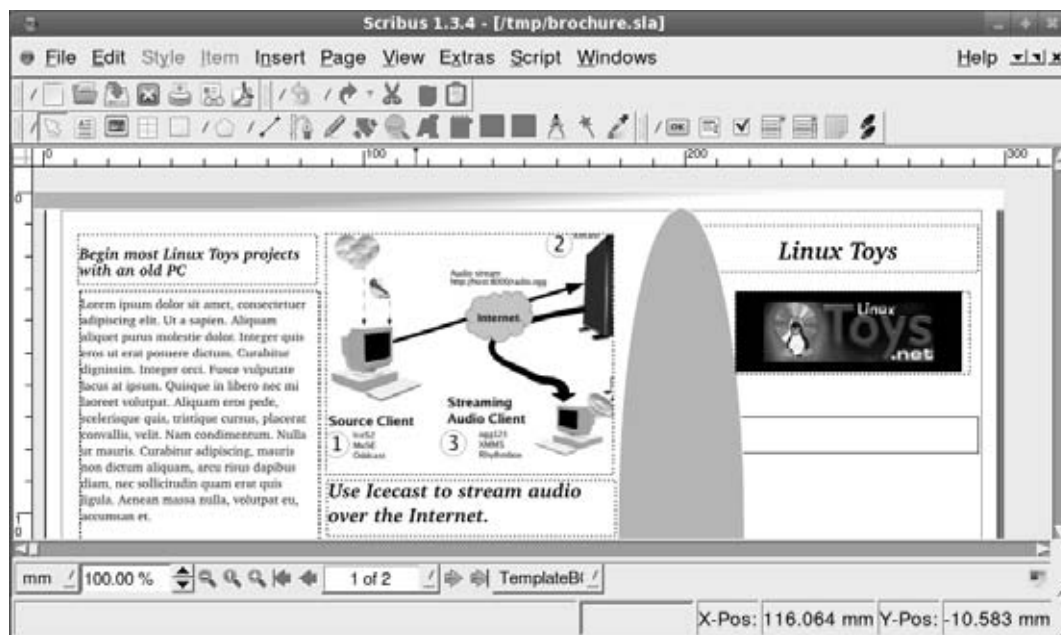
Scribus 1.3.4 - [/tmp/brochure.sla]

File Edit Style Item Insert Page View Extras Script Windows Help

0 100 200 300

Begin most Linux Toys projects with an old PC

Lorem ipsum dolor sit amet, consectetuer adipiscing elit. Ut a sapien. Aliquam aliquet purus molestie dolor. Integer quis eros ut erat posuere dictum. Curabitur dignissim. Integer orci. Fusce vulputate lacus at ipsum. Quisque in libero nec mi laoreet volutpat. Aliquam eros pede, scelerisque quis, tristique cursus, placerat convallis, velit. Nam condimentum. Nulla ut mauris. Curabitur adipiscing, mauris non dictum aliquam, arcu risus dapibus diam, nec sollicitudin quam erat quis ligula. Aenean massa nulla, volutpat eu, accumsan et.

2

Audio stream
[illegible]

Internet

Source Client
1 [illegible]

Streaming Audio Client
3 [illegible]

Use Icecast to stream audio over the Internet.

Linux Toys

Linux Toys .net

mm 100.00 % 1 of 2 TemplateB

X-Pos: 116.064 mm Y-Pos: -10.583 mm